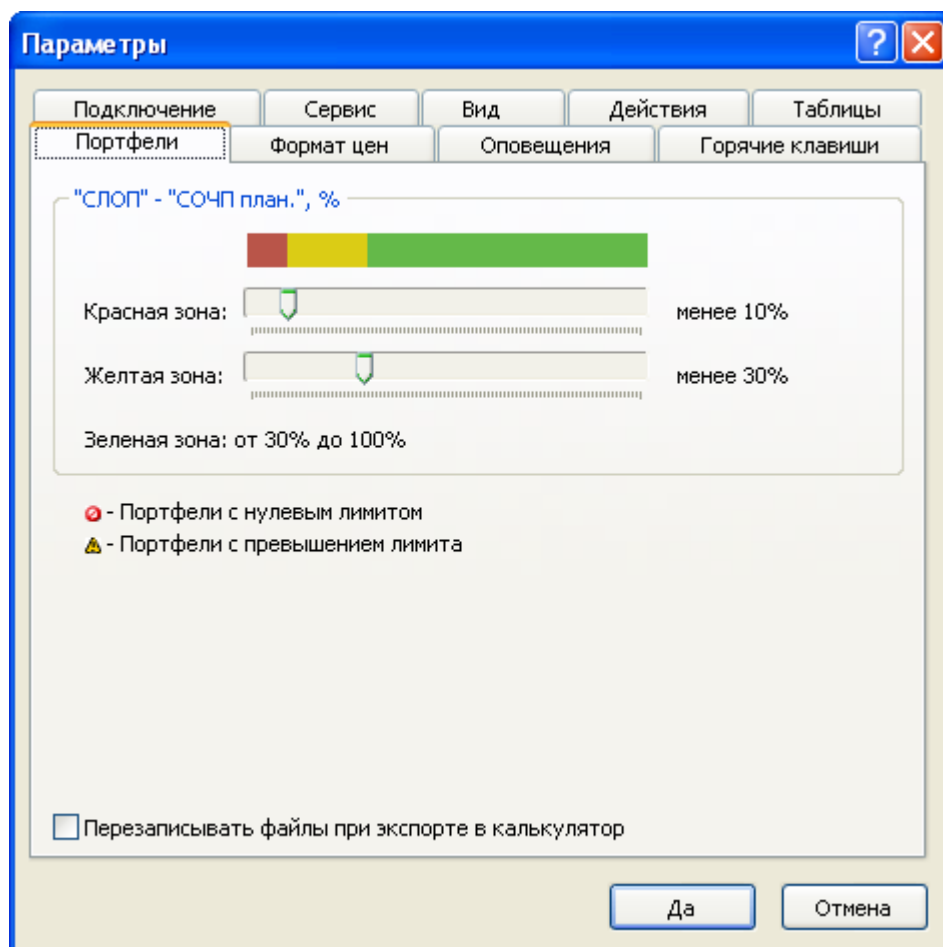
Параметры

Подключение | Сервис | Вид | Действия | Таблицы
Портфели | Формат цен | Оповещения | Горячие клавиши

"СЛОП" - "СОЧП план.", %

Красная зона: менее 10%

Желтая зона: менее 30%

Зеленая зона: от 30% до 100%

- Портфели с нулевым лимитом
- Портфели с превышением лимита

Перезаписывать файлы при экспорте в калькулятор

Да
Отмена